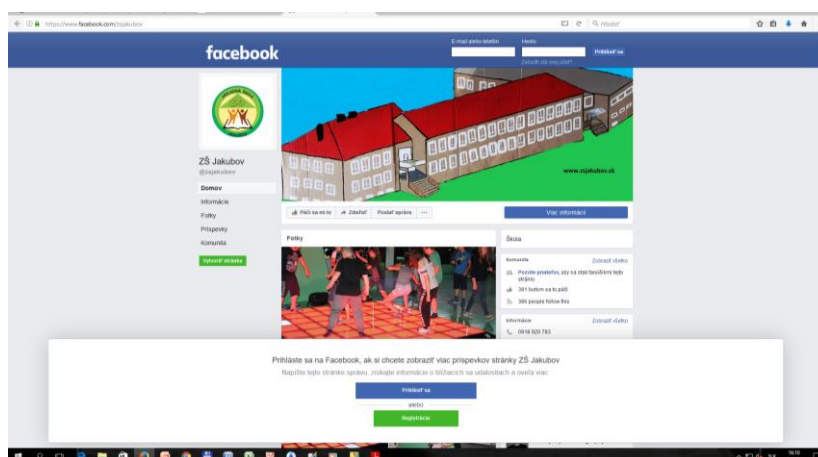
https://www.facebook.com/zsjakubov

Hľadať

facebook

E-mail alebo telefón

Heslo

Prihlásiť sa

Zabudli ste svoj účet?

www.zsjakubov.sk

ZŠ Jakubov
@zsjakubov

Domov
Informácie
Fotky
Príspevky
Komunita

Vytvoriť stránku

Páči sa mi to
Zdieľať
Poslať správu
···

Viac informácií

Fotky

Škola

Komunita
Zobraziť všetko

Pozvite priateľov, aby sa stali fanúšikmi tejto stránky

391 ľuďom sa to páči

386 people follow this

Informácie
Zobraziť všetko

0918 820 783

Prihláste sa na Facebook, ak si chcete zobraziť viac príspevkov stránky ZŠ Jakubov

Napíšte tejto stránke správu, získajte informácie o blížiacich sa udalostiach a oveľa viac.

Prihlásiť sa

alebo

Registrácia

16:10